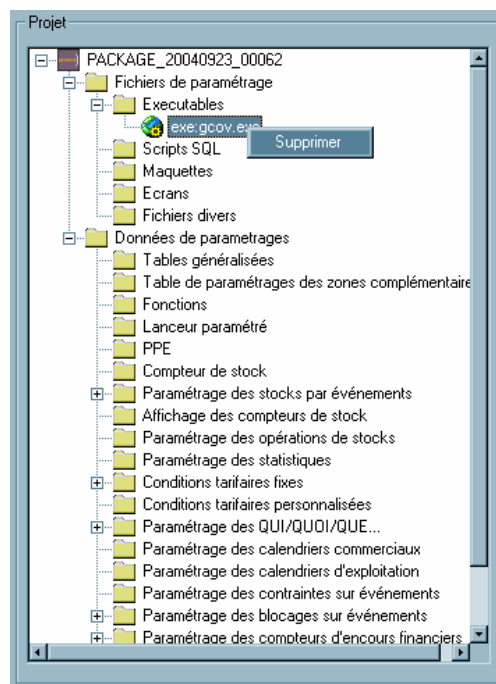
Projet

PACKAGE_20040923_00062
Fichiers de paramétrage
Executables
exe:gcov.exe
Supprimer
Scripts SQL
Maquettes
Ecrans
Fichiers divers
Données de parametrages
Tables généralisées
Table de paramétrages des zones complémentaire
Fonctions
Lanceur paramétré
PPE
Compteur de stock
Paramétrage des stocks par événements
Affichage des compteurs de stock
Paramétrage des opérations de stocks
Paramétrage des statistiques
Conditions tarifaires fixes
Conditions tarifaires personnalisées
Paramétrage des QUI/QUOI/QUE...
Paramétrage des calendriers commerciaux
Paramétrage des calendriers d'exploitation
Paramétrage des contraintes sur événements
Paramétrage des blocages sur événements
Paramétrage des compteurs d'encours financiers